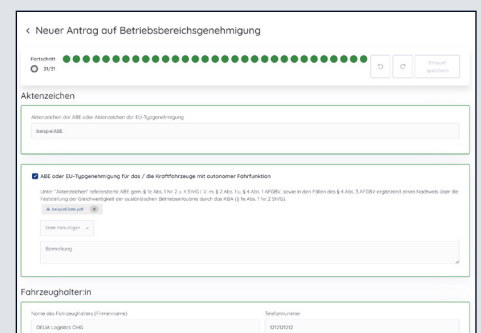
< Neuer Antrag auf Betriebsbereichsgenehmigung

Fortschritt
31/31

Entwurf speichern

Aktenzeichen

Aktenzeichen der ABE oder Aktenzeichen der EU-Typgenehmigung

beispielABE

ABE oder EU-Typgenehmigung für das / die Kraftfahrzeuge mit autonomer Fahrfunktion

Unter "Aktenzeichen" referenzierte ABE gem. § 1e Abs. 1 Nr. 2 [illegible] StVG i. V. m. § 2 Abs. 1 u. § 4 Abs. 1 AFGBV, sowie in den Fällen des § 4 Abs. 3 AFGBV ergänzend einen Nachweis über die Feststellung der Gleichwertigkeit der ausländischen Betriebserlaubnis durch das KBA (§ 1e Abs. 1 Nr. 2 StVG).

beispielDatei.pdf

Datei hinzufügen

Bemerkung

Fahrzeughalter:in

Name des Fahrzeughalters (Firmenname)

DEUA Logistics OHG

Telefonnummer

1212121212